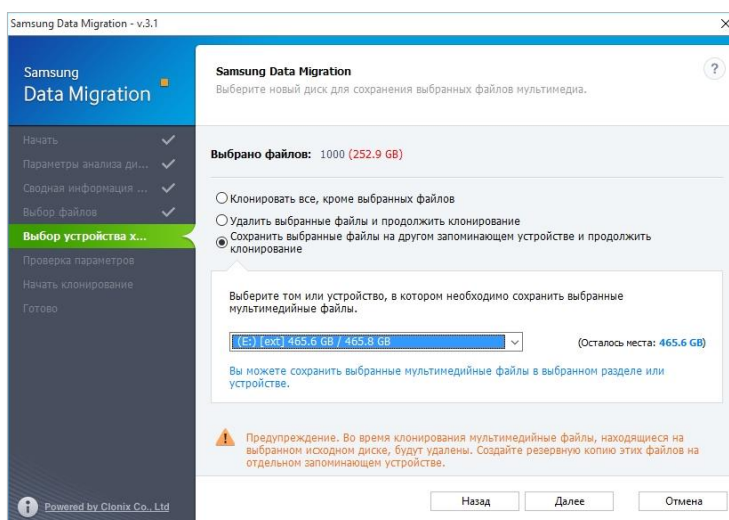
Samsung Data Migration - v.3.1

×

Samsung
Data Migration

Начать
Параметры анализа ди...
Сводная информация ...
Выбор файлов
Выбор устройства х...
Проверка параметров
Начать клонирование
Готово

Samsung Data Migration
Выберите новый диск для сохранения выбранных файлов мультимедиа.

?

Выбрано файлов: 1000 (252.9 GB)

Клонировать все, кроме выбранных файлов
Удалить выбранные файлы и продолжить клонирование
Сохранить выбранные файлы на другом запоминающем устройстве и продолжить клонирование

Выберите том или устройство, в котором необходимо сохранить выбранные мультимедийные файлы.

(E:) [ext] 465.6 GB / 465.8 GB

(Осталось места: 465.6 GB)

Вы можете сохранить выбранные мультимедийные файлы в выбранном разделе или устройстве.

Предупреждение. Во время клонирования мультимедийные файлы, находящиеся на выбранном исходном диске, будут удалены. Создайте резервную копию этих файлов на отдельном запоминающем устройстве.

Powered by Clonix Co., Ltd

Назад
Далее
Отмена